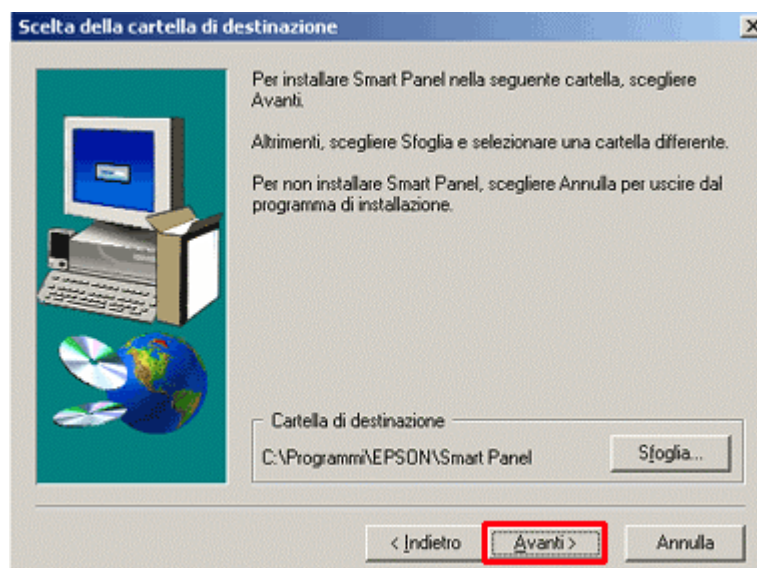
Scelta della cartella di destinazione

Per installare Smart Panel nella seguente cartella, scegliere Avanti.

Altrimenti, scegliere Sfoglia e selezionare una cartella differente.

Per non installare Smart Panel, scegliere Annulla per uscire dal programma di installazione.

Cartella di destinazione

C:\Programmi\EPSON\Smart Panel

Sfoglia...

< Indietro

Avanti >

Annulla